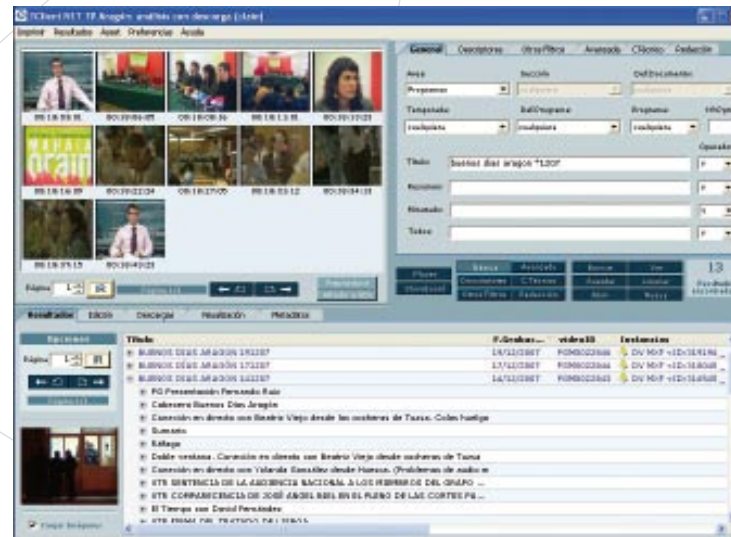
TClient.NET TF Aragón: análisis con descarga [clain]

Imprimir Resultados Avant Preferencias Ayuda

00:18:58:01 00:20:06:05 00:18:09:16 00:18:13:01 00:20:20:23

MAÑANA

00:18:16:09 00:20:22:24 00:18:27:05 00:18:33:12 00:20:34:10

00:18:29:15 00:20:40:23

Página 1 de 1

General Descriptores Otros Filtros Avanzado C.Técnico Redacción

Area Sección OidDocumento

Programas

Temporada OidPrograma Programa

cualquiera cualquiera cualquiera

Operador

Título buenos días aragon *1207

Personas

Resumen

Textos

Limpiar Descripción Otros Filtros Redacción Buscar Ver

13

Resultados Edición Descargas Visualización Metadatos

Título F.Grabac... videoID Instancias

BUENOS DIAS ARAGON 191207 19/12/2007 PGM0022066 DV MXF <ID:318196...

BUENOS DIAS ARAGON 171207 17/12/2007 PGM0022046 DV MXF <ID:318048...

BUENOS DIAS ARAGON 141207 14/12/2007 PGM0022043 DV MXF <ID:316508...

PG Presentación Fernando Ruiz

Cabecera Buenos Días Aragón

Conexión en directo con Beatriz Viejo desde las cocheras de Tuzsa. Colas huelga

Sumario

Ráfaga

Doble ventana . Conexión en directo con Beatriz Viejo desde cocheras de Tuzsa

Conexión en directo con Yolanda González desde Huesca. (Problemas de audio e

VTR SENTENCIA DE LA AUDIENCIA NACIONAL A LOS MIEMBROS DEL GRAPO ...

VTR COMPARECENCIA DE JOSÉ ANGEL BIEL EN EL PLENO DE LAS CORTES PA...

El Tiempo con David Fernández

VTR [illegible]